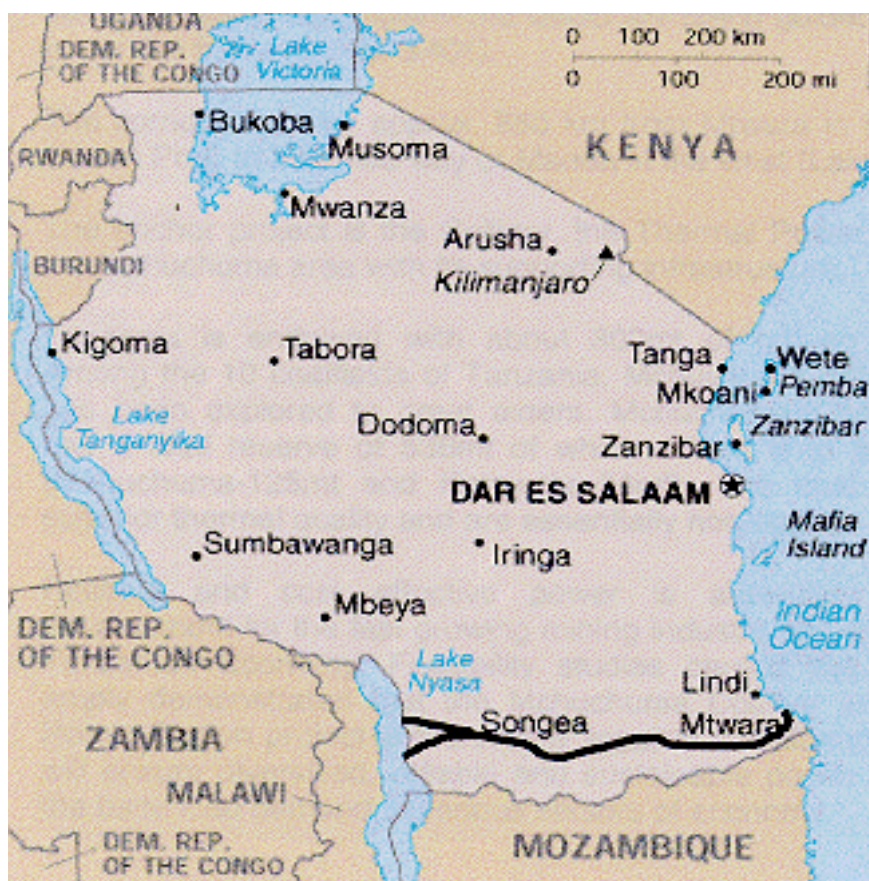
UGANDA
DEM. REP. OF THE CONGO
Lake Victoria
0 100 200 km
0 100 200 mi
Bukoba
Musoma
KENYA
RWANDA
Mwanza
Arusha
Kilimanjaro
BURUNDI
Kigoma
Tabora
Tanga
Wete
Pemba
Mkoani
Lake Tanganyika
Dodoma
Zanzibar
Zanzibar
DAR ES SALAAM
Mafia Island
Sumbawanga
Iringa
Mbeya
Indian Ocean
DEM. REP. OF THE CONGO
Lake Nyasa
Lindi
Songea
Mtwara
ZAMBIA
MALAWI
DEM. REP. OF THE CONGO
MOZAMBIQUE